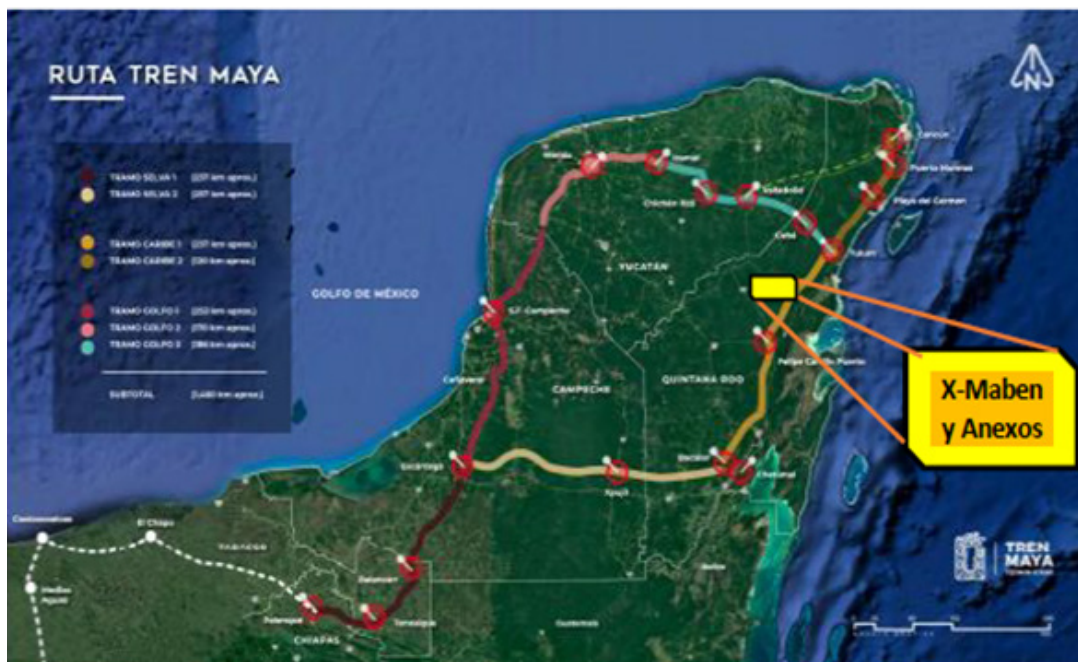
RUTA TREN MAYA

N

TRAMO SELVA 1 [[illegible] km aprox.]
TRAMO SELVA 2 [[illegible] km aprox.]

TRAMO CARIBE 1 [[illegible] km aprox.]
TRAMO CARIBE 2 [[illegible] km aprox.]

TRAMO GOLFO 1 [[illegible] km aprox.]
TRAMO GOLFO 2 [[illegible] km aprox.]
TRAMO GOLFO 3 [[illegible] km aprox.]

SUBTOTAL [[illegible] km aprox.]

GOLFO DE MÉXICO

Cancún
Puerto Morelos
Playa del Carmen
Tulum
Cobá
Valladolid
Chichén Itzá
Izamal
Mérida
YUCATÁN
S.F. Campeche
Calkiní
CAMPECHE
QUINTANA ROO
Felipe Carrillo Puerto
Escárcega
Xpujil
Bacalar
Chetumal
Candelaria
Tenosique
Palenque
TABASCO
CHIAPAS
El Chapo
Coatzacoalcos
Medias Aguas
Belice
Guatemala

X-Maben y Anexos

TREN MAYA